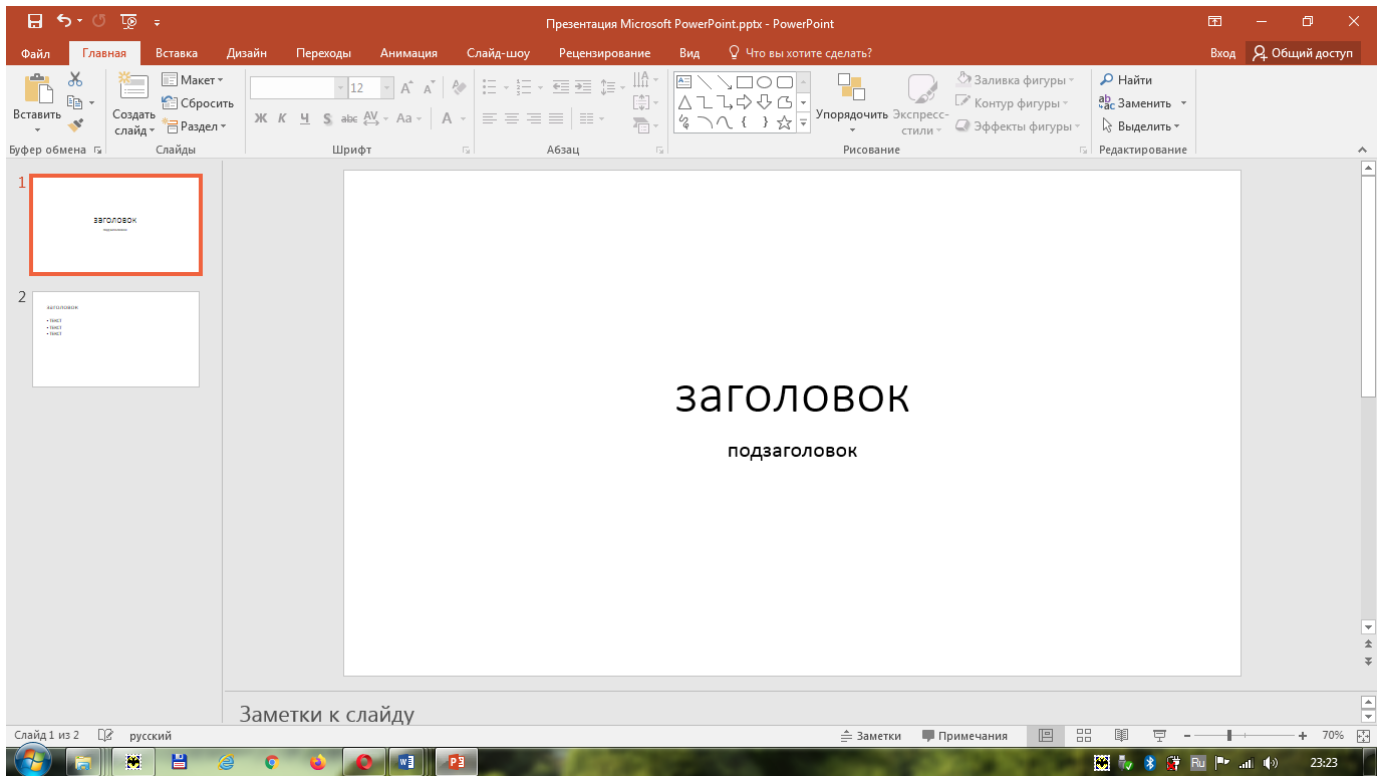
Презентация Microsoft PowerPoint.pptx - PowerPoint

Файл Главная Вставка Дизайн Переходы Анимация Слайд-шоу Рецензирование Вид Что вы хотите сделать? Вход Общий доступ

Вставить Буфер обмена
Создать слайд Макет Сбросить Раздел Слайды
12 Ж К Ч S abc Aa Шрифт
Абзац
Упорядочить Экспресс-стили Заливка фигуры Контур фигуры Эффекты фигуры Рисование
Найти Заменить Выделить Редактирование

1
заголовок
подзаголовок

2
заголовок
• текст
• текст
• текст

заголовок

подзаголовок

Заметки к слайду

Слайд 1 из 2 русский Заметки Примечания 70%

Ru 23:23